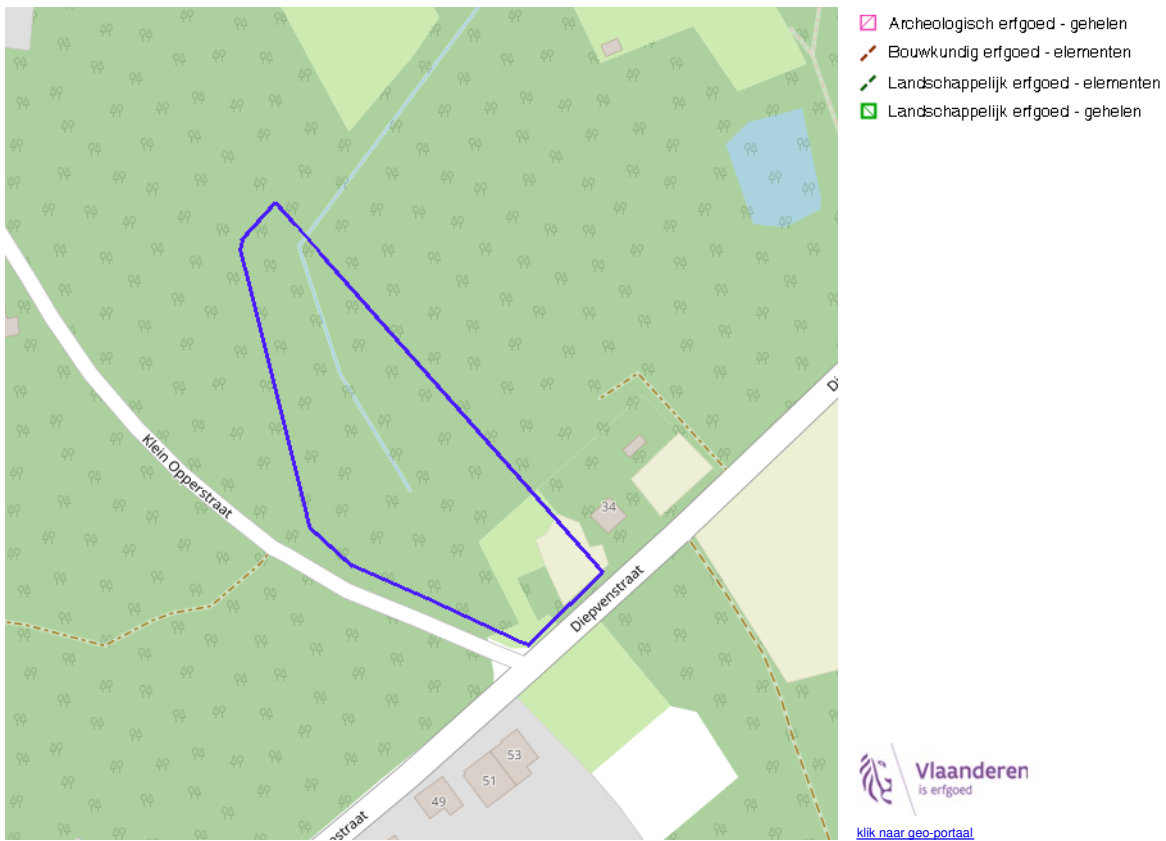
Klein Opperstraat

Diepvenstraat

34

53

51

49

nstraat

Di

Archeologisch erfgoed - gehelen
Bouwkundig erfgoed - elementen
Landschappelijk erfgoed - elementen
Landschappelijk erfgoed - gehelen

Vlaanderen
is erfgoed

klik naar geo-portaal